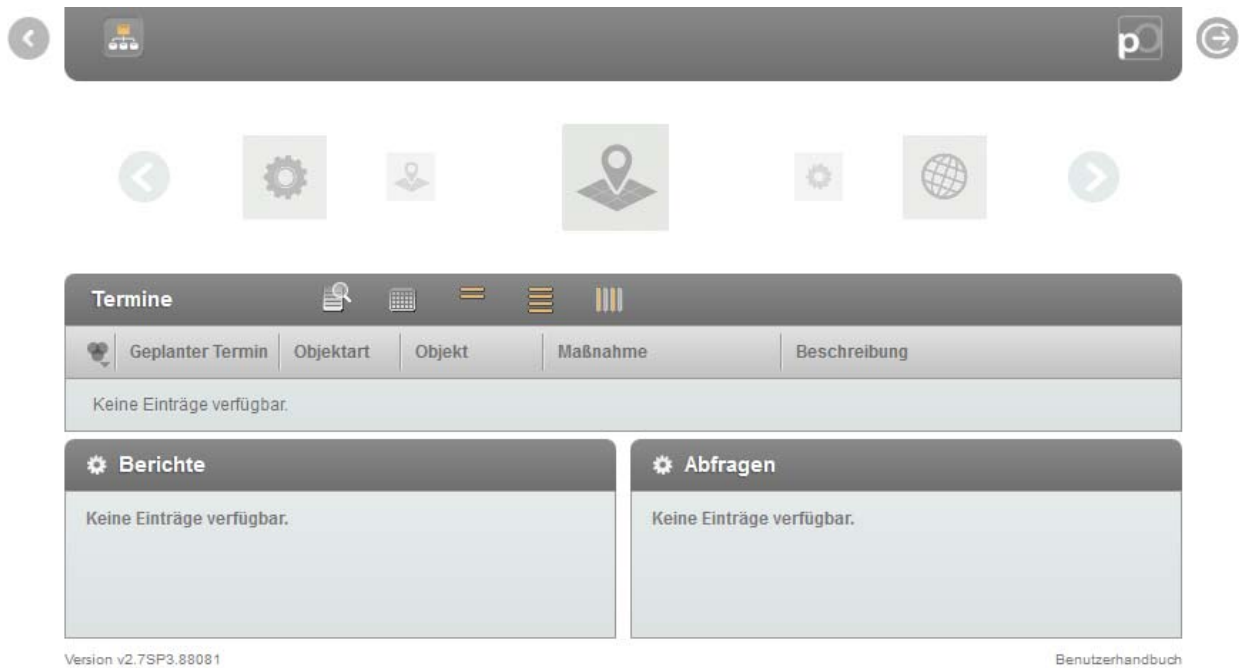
Termine

| Geplanter Termin | Objektart | Objekt | Maßnahme | Beschreibung |
|---|---|---|---|---|
| Keine Einträge verfügbar. | | | | |

Berichte

Keine Einträge verfügbar.

Abfragen

Keine Einträge verfügbar.

Version v2.7SP3.88081

Benutzerhandbuch